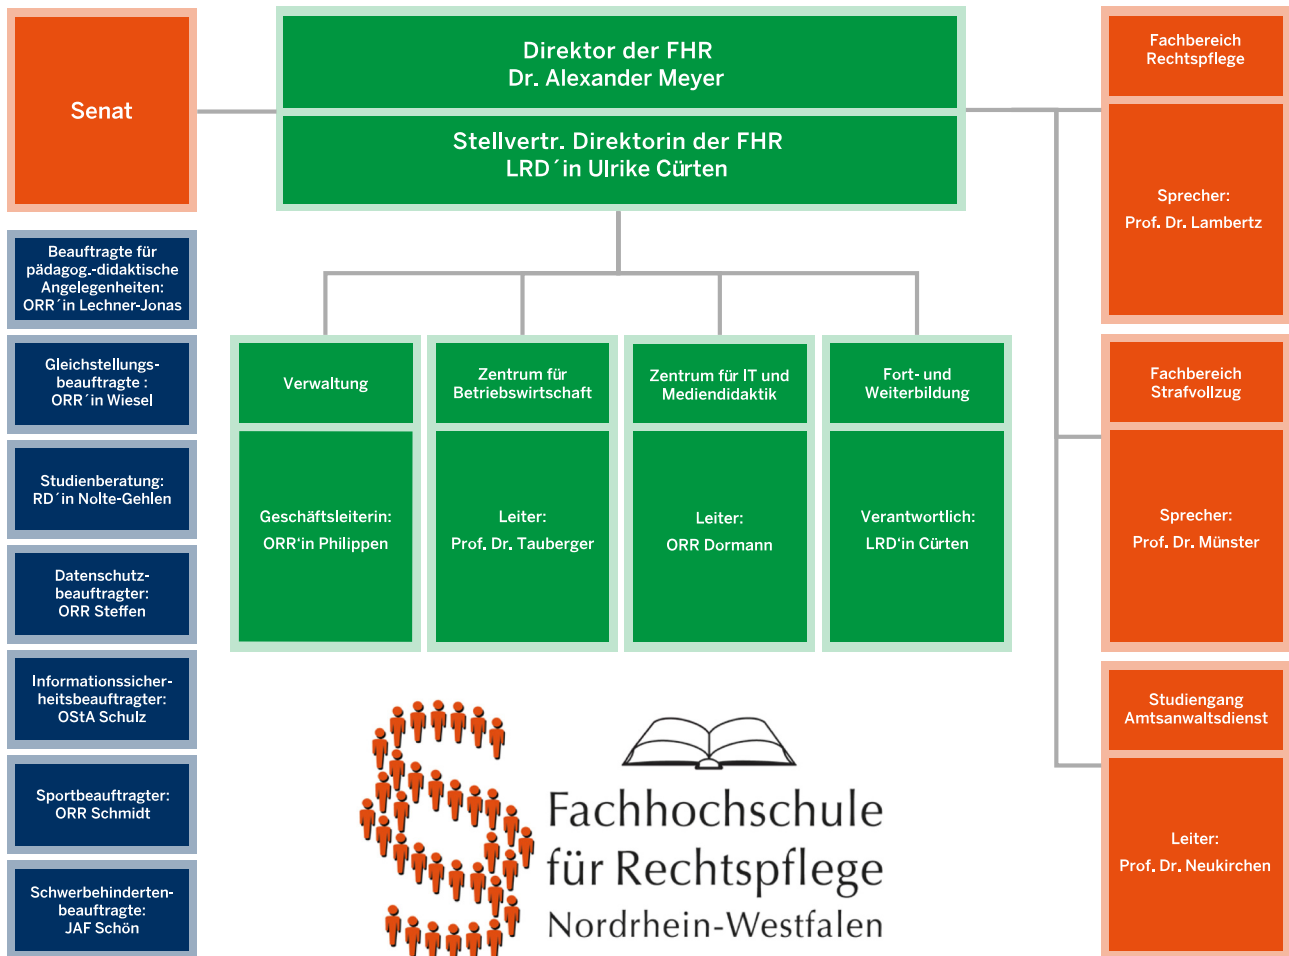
Senat

Direktor der FHR
Dr. Alexander Meyer

Stellvertr. Direktorin der FHR
LRD´in Ulrike Cürten

Fachbereich Rechtspflege

Sprecher:
Prof. Dr. Lambertz

Beauftragte für pädagog.-didaktische Angelegenheiten:
ORR´in Lechner-Jonas

Gleichstellungsbeauftragte :
ORR´in Wiesel

Studienberatung:
RD´in Nolte-Gehlen

Datenschutzbeauftragter:
ORR Steffen

Informationssicherheitsbeauftragter:
OStA Schulz

Sportbeauftragter:
ORR Schmidt

Schwerbehindertenbeauftragte:
JAF Schön

Verwaltung

Geschäftsleiterin:
ORR'in Philippen

Zentrum für Betriebswirtschaft

Leiter:
Prof. Dr. Tauberger

Zentrum für IT und Mediendidaktik

Leiter:
ORR Dormann

Fort- und Weiterbildung

Verantwortlich:
LRD'in Cürten

Fachbereich Strafvollzug

Sprecher:
Prof. Dr. Münster

Studiengang Amtsanwaltsdienst

Leiter:
Prof. Dr. Neukirchen

Fachhochschule
für Rechtspflege
Nordrhein-Westfalen